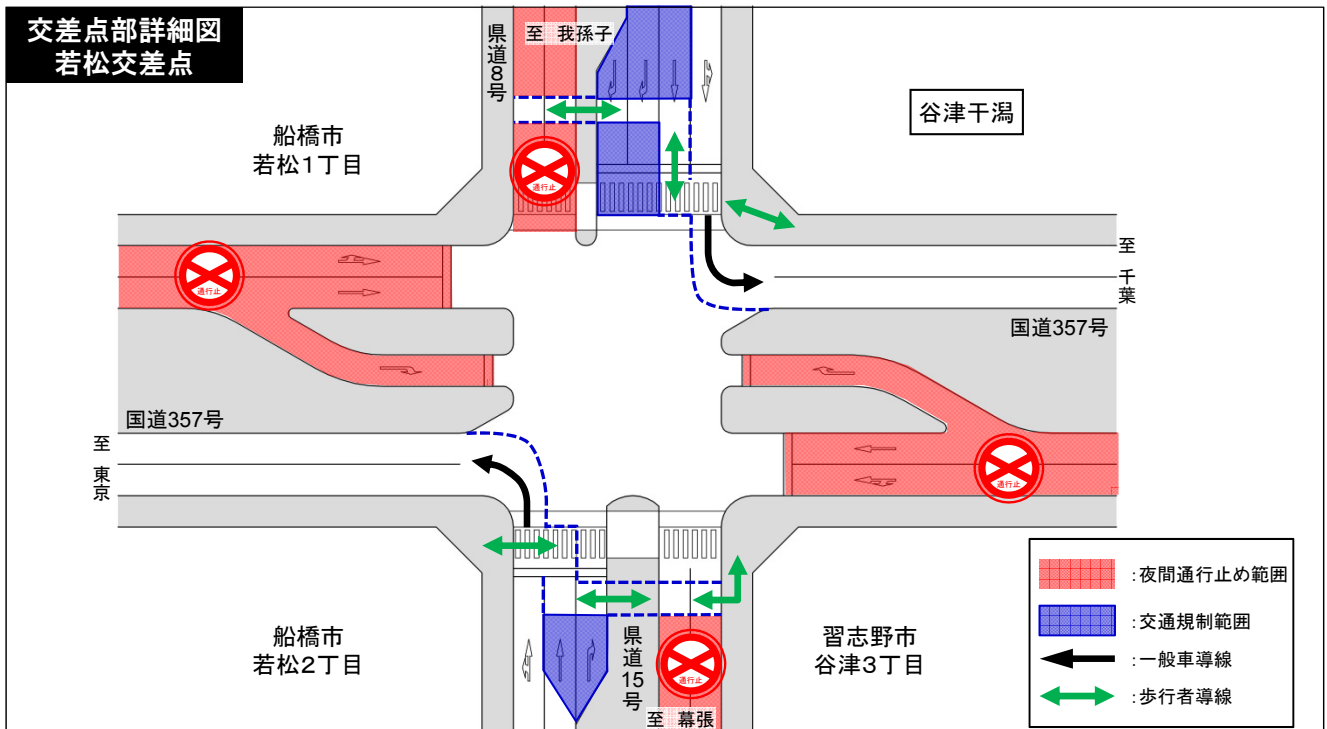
交差点部詳細図
若松交差点

県道8号

至 我孫子

谷津干潟

船橋市
若松1丁目

通行止

通行止

至
千葉

国道357号

国道357号

至
東京

通行止

県道15号

通行止

至 幕張

船橋市
若松2丁目

習志野市
谷津3丁目

:夜間通行止め範囲
:交通規制範囲
:一般車導線
:歩行者導線